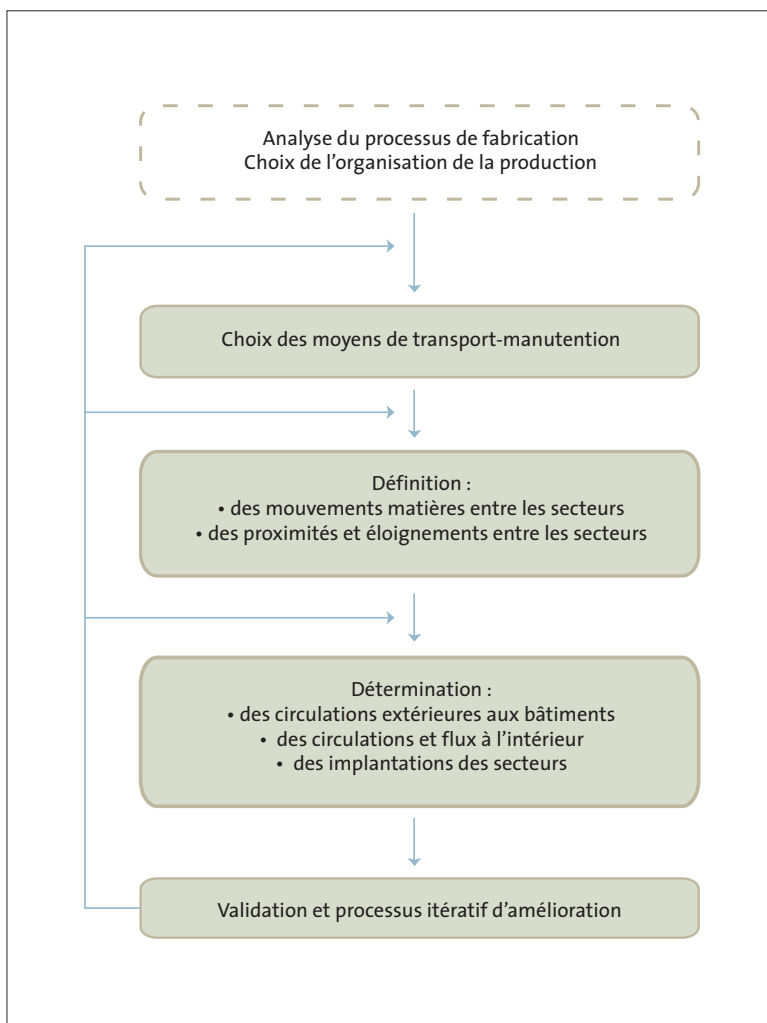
Analyse du processus de fabrication
Choix de l’organisation de la production

Choix des moyens de transport-manutention

Définition :
• des mouvements matières entre les secteurs
• des proximités et éloignements entre les secteurs

Détermination :
• des circulations extérieures aux bâtiments
• des circulations et flux à l’intérieur
• des implantations des secteurs

Validation et processus itératif d’amélioration